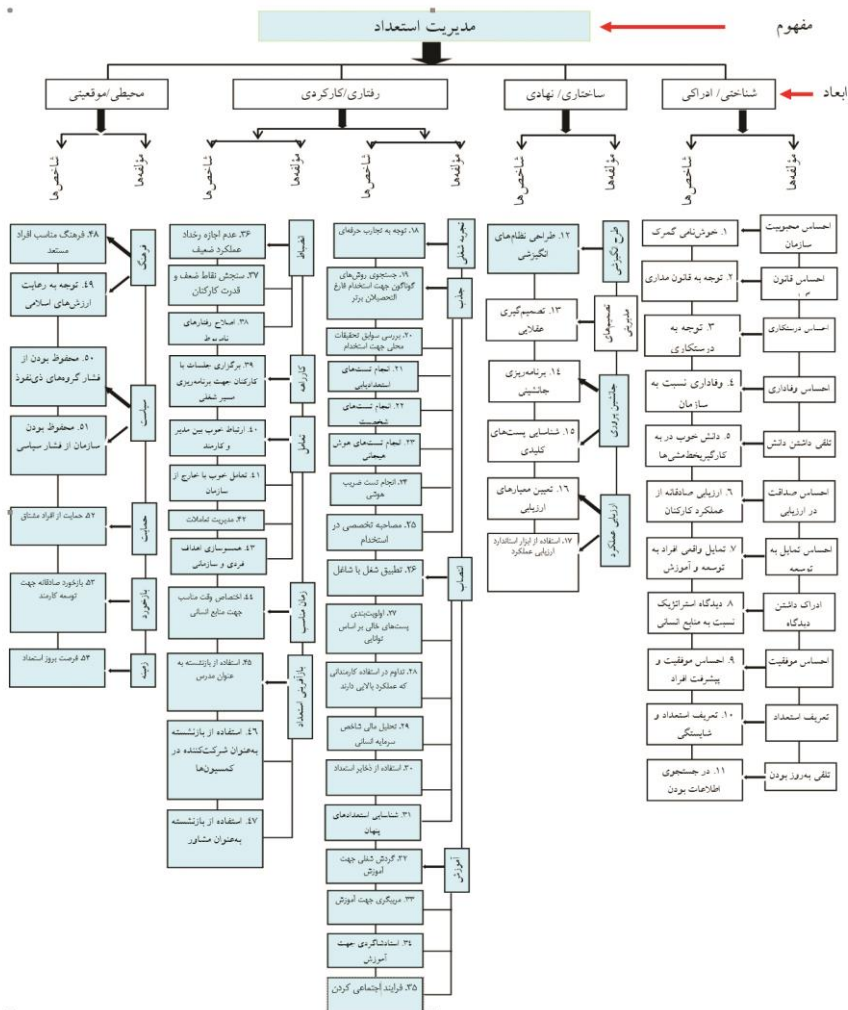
مفهوم

مدیریت استعداد

ابعاد

شناختی/ ادراکی

ساختاری/ نهادی

رفتاری/کارکردی

محیطی/موقعیتی

مؤلفه‌ها

شاخص‌ها

مؤلفه‌ها

شاخص‌ها

مؤلفه‌ها

شاخص‌ها

شاخص‌ها

مؤلفه‌ها

مؤلفه‌ها

شاخص‌ها

احساس محبوبیت سازمان

۱. خوش‌نامی گمرک

احساس قانون

۲. توجه به قانون مداری

احساس درستکاری

۳. توجه به درستکاری

احساس وفاداری

۴. وفاداری نسبت به سازمان

تلقی داشتن دانش

۵. دانش خوب در به کارگیری‌خط‌مشی‌ها

احساس صداقت در ارزیابی

۶. ارزیابی صادقانه از عملکرد کارکنان

احساس تمایل به توسعه

۷. تمایل واقعی افراد به توسعه و آموزش

ادراک داشتن دیدگاه

۸. دیدگاه استراتژیک نسبت به منابع انسانی

احساس موفقیت

۹. احساس موفقیت و پیشرفت افراد

تعریف استعداد

۱۰. تعریف استعداد و شایستگی

تلقی به‌روز بودن

۱۱. در جستجوی اطلاعات بودن

طرح تکریمی

۱۲. طراحی نظام‌های انگیزشی

تصمیم‌های مدیریتی

۱۳. تصمیم‌گیری عقلایی

جانشین پروری

۱۴. برنامه‌ریزی جانشینی

۱۵. شناسایی پست‌های کلیدی

ارزیابی عملکرد

۱۶. تعیین معیارهای ارزیابی

۱۷. استفاده از ابزار استاندارد ارزیابی عملکرد

تجربه شغلی

۱۸. توجه به تجارب حرفه‌ای

جذب

۱۹. جستجوی روش‌های گوناگون جهت استخدام فارغ التحصیلان برتر

۲۰. بررسی سوابق تحقیقات محلی جهت استخدام

۲۱. انجام تست‌های استعدادیابی

۲۲. انجام تست‌های شخصیت

۲۳. انجام تست‌های هوش هیجانی

۲۴. انجام تست ضریب هوشی

۲۵. مصاحبه تخصصی در استخدام

انتصاب

۲۶. تطبیق شغل با شاغل

۲۷. اولویت‌بندی پست‌های خالی بر اساس توانایی

۲۸. تداوم در استفاده کارمندانی که عملکرد بالایی دارند

۲۹. تحلیل مالی شاخص سرمایه انسانی

۳۰. استفاده از ذخایر استعداد

۳۱. شناسایی استعدادهای پنهان

آموزش

۳۲. گردش شغلی جهت آموزش

۳۳. مربیگری جهت آموزش

۳۴. استادشاگردی جهت آموزش

۳۵. فرایند اجتماعی کردن

انضباط

۳۶. عدم اجازه رخداد عملکرد ضعیف

۳۷. سنجش نقاط ضعف و قدرت کارکنان

۳۸. اصلاح رفتارهای نامربوط

کارراهه

۳۹. برگزاری جلسات با کارکنان جهت برنامه‌ریزی مسیر شغلی

تعامل

۴۰. ارتباط خوب بین مدیر و کارمند

۴۱. تعامل خوب با خارج از سازمان

۴۲. مدیریت تعاملات

۴۳. همسوسازی اهداف فردی و سازمانی

زمان مناسب

۴۴. اختصاص وقت مناسب جهت منابع انسانی

بازآفرینی استعداد

۴۵. استفاده از بازنشسته به عنوان مدرس

۴۶. استفاده از بازنشسته به‌عنوان شرکت‌کننده در کمیسیون‌ها

۴۷. استفاده از بازنشسته به‌عنوان مشاور

فرهنگ

۴۸. فرهنگ مناسب افراد مستعد

۴۹. توجه به رعایت ارزش‌های اسلامی

سیاست

۵۰. محفوظ بودن از فشار گروه‌های ذی‌نفوذ

۵۱. محفوظ بودن سازمان از فشار سیاسی

حمایت

۵۲. حمایت از افراد مشتاق

بازخورد

۵۳. بازخورد صادقانه جهت توسعه کارمند

زمینه

۵۴. فرصت بروز استعداد